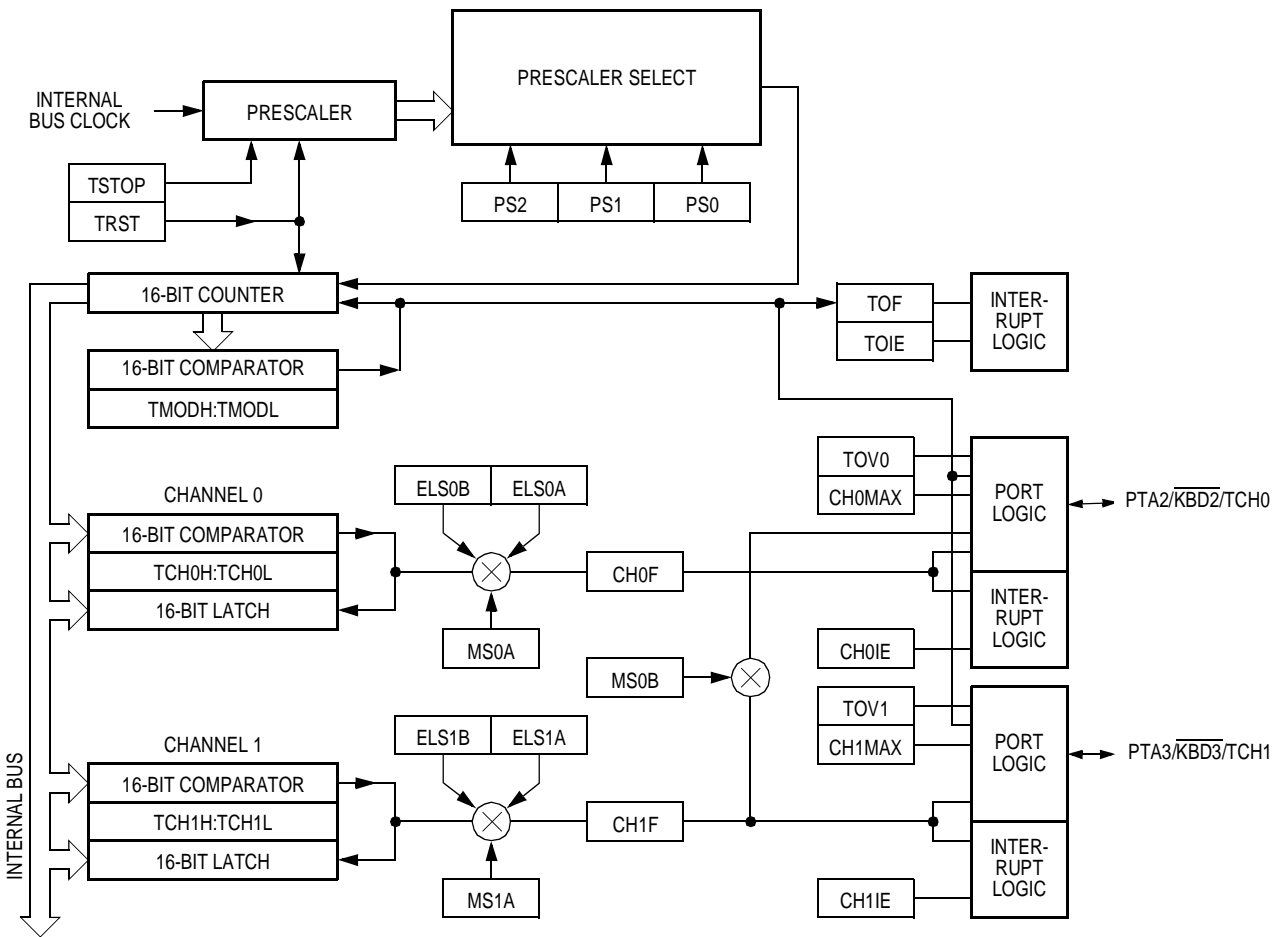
INTERNAL BUS CLOCK

PRESCALER

PRESCALER SELECT

TSTOP

TRST

PS2 PS1 PS0

16-BIT COUNTER

TOF

TOIE

INTER-RUPT LOGIC

16-BIT COMPARATOR

TMODH:TMODL

TOV0

CH0MAX

PORT LOGIC

PTA2/$\overline{KBD2}$/TCH0

CHANNEL 0

ELS0B ELS0A

16-BIT COMPARATOR

TCH0H:TCH0L

16-BIT LATCH

CH0F

INTER-RUPT LOGIC

MS0A

CH0IE

MS0B

TOV1

CH1MAX

PORT LOGIC

PTA3/$\overline{KBD3}$/TCH1

CHANNEL 1

ELS1B ELS1A

16-BIT COMPARATOR

TCH1H:TCH1L

16-BIT LATCH

CH1F

INTER-RUPT LOGIC

MS1A

CH1IE

INTERNAL BUS